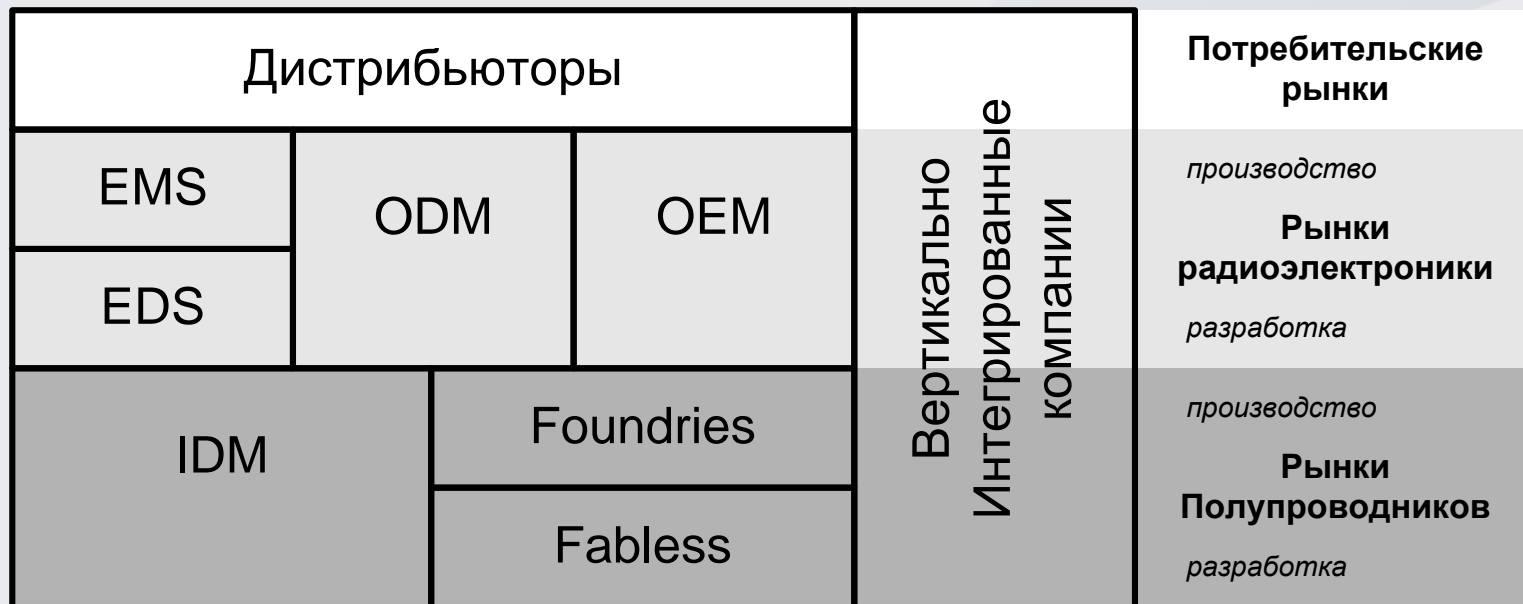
Дистрибьюторы

EMS

EDS

ODM

OEM

IDM

Foundries

Fabless

Вертикально Интегрированные компании

Потребительские рынки

производство

Рынки радиоэлектроники

разработка

производство

Рынки Полупроводников

разработка